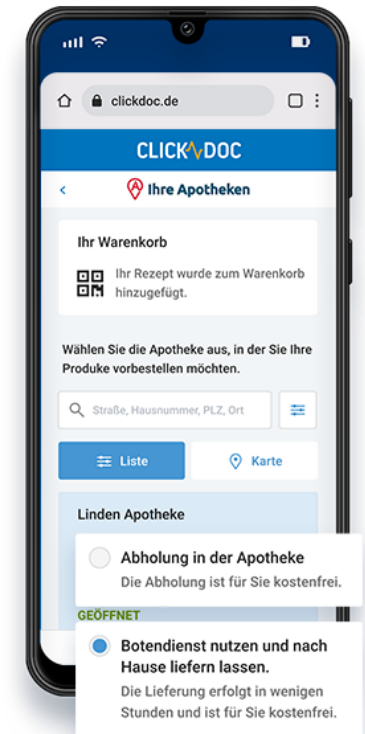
clickdoc.de

CLICKDOC

< Ihre Apotheken

Ihr Warenkorb

Ihr Rezept wurde zum Warenkorb hinzugefügt.

Wählen Sie die Apotheke aus, in der Sie Ihre Produke vorbestellen möchten.

Straße, Hausnummer, PLZ, Ort

Liste

Karte

Linden Apotheke

Abholung in der Apotheke
Die Abholung ist für Sie kostenfrei.

GEÖFFNET

Botendienst nutzen und nach Hause liefern lassen.
Die Lieferung erfolgt in wenigen Stunden und ist für Sie kostenfrei.